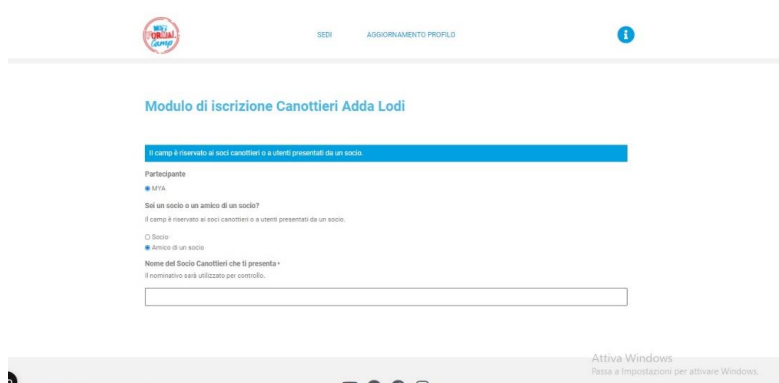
SOCIAL camp

SEDI AGGIORNAMENTO PROFILO

Modulo di iscrizione Canottieri Adda Lodi

Il camp è riservato ai soci canottieri o a utenti presentati da un socio.

Partecipante

MYA

Sei un socio o un amico di un socio?

Il camp è riservato ai soci canottieri o a utenti presentati da un socio.

Socio

Amico di un socio

Nome del Socio Canottieri che ti presenta *

Il nominativo sarà utilizzato per controllo.

Attiva Windows
Passa a Impostazioni per attivare Windows.